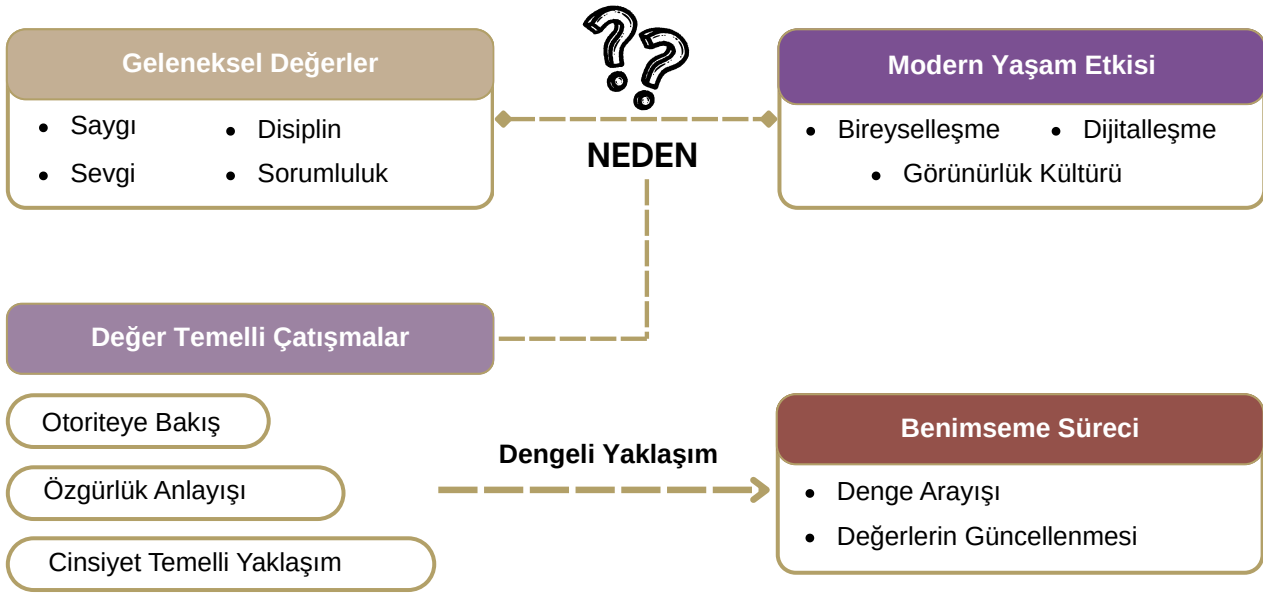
Geleneksel Değerler

- Saygı
- Disiplin
- Sevgi
- Sorumluluk

NEDEN

Modern Yaşam Etkisi

- Bireyselleşme
- Dijitalleşme
- Görünürlük Kültürü

Değer Temelli Çatışmalar

Otoriteye Bakış

Özgürlük Anlayışı

Cinsiyet Temelli Yaklaşım

Dengeli Yaklaşım

Benimseme Süreci

- Denge Arayışı
- Değerlerin Güncellenmesi